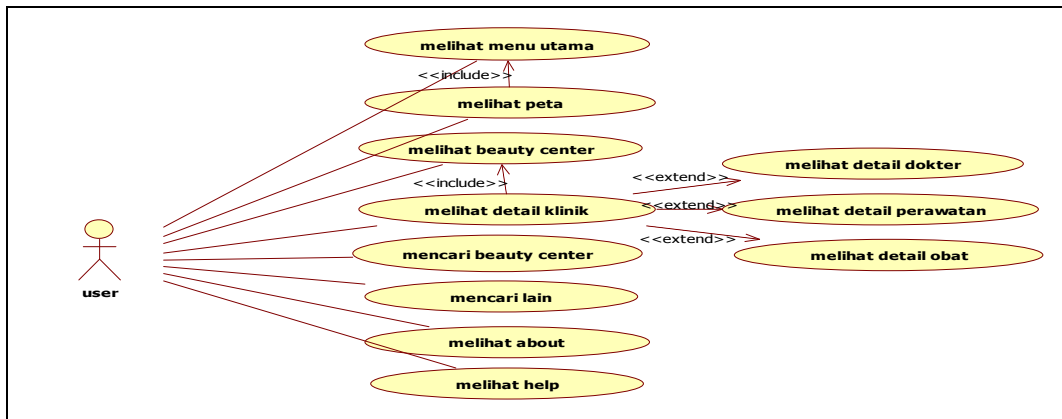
melihat menu utama

<<include>>

melihat peta

melihat beauty center

<<include>>

melihat detail klinik

<<extend>>

<<extend>>

<<extend>>

melihat detail dokter

melihat detail perawatan

melihat detail obat

mencari beauty center

mencari lain

melihat about

melihat help

user